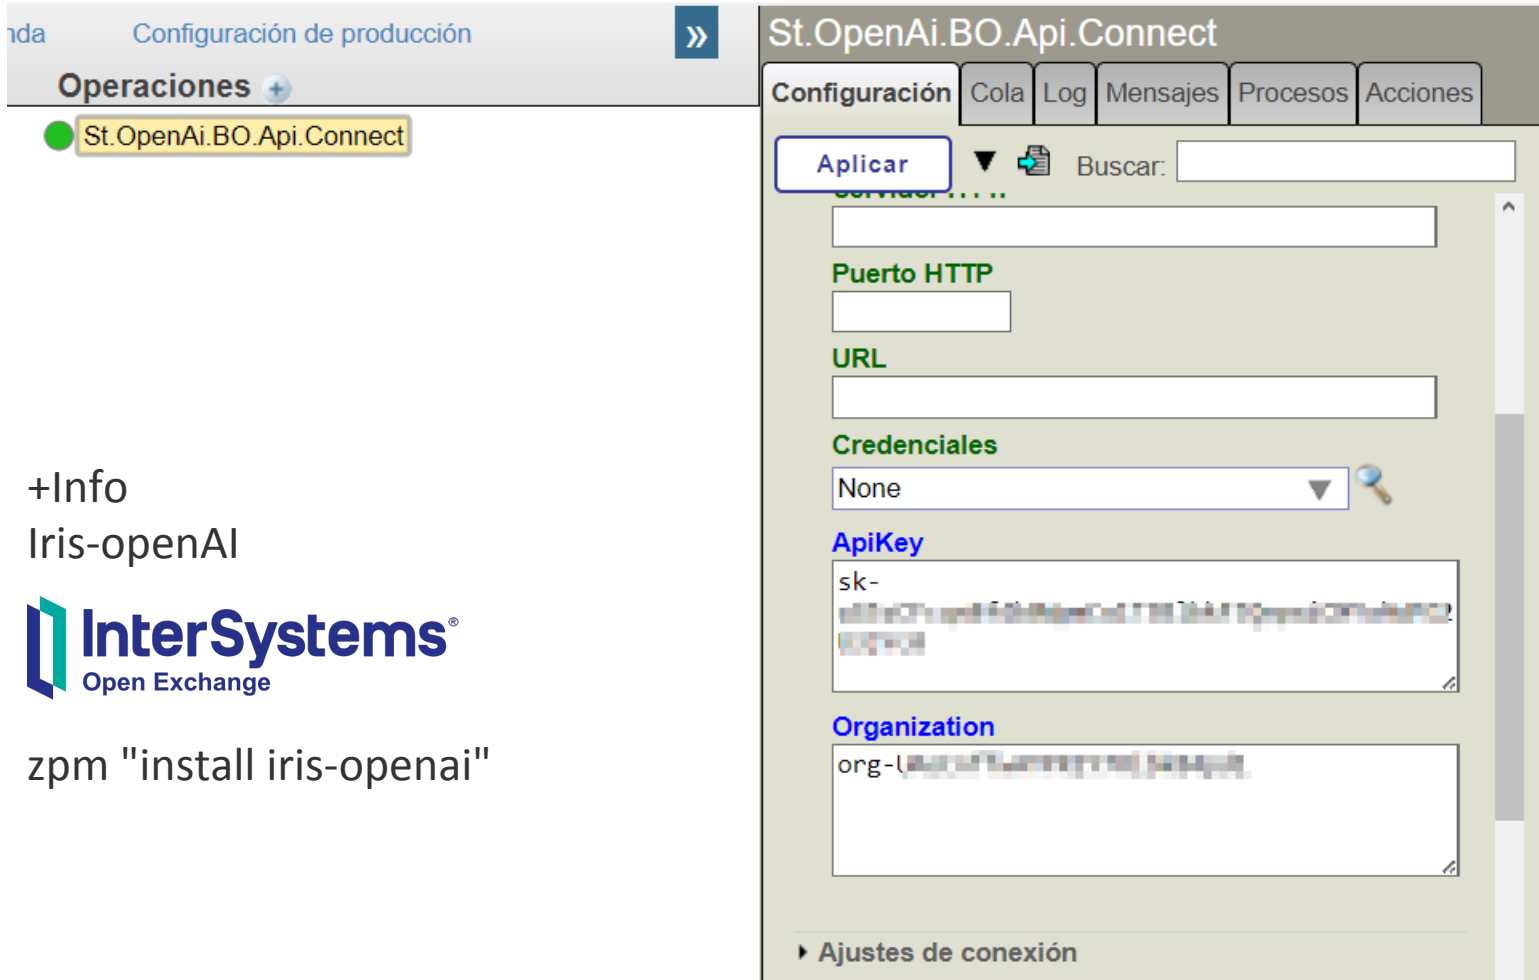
ıda Configuración de producción »

Operaciones +

St.OpenAi.BO.Api.Connect

+Info
Iris-openAI

InterSystems®
Open Exchange

zpm "install iris-openai"

St.OpenAi.BO.Api.Connect

Configuración | Cola | Log | Mensajes | Procesos | Acciones

Aplicar ▼ Buscar:

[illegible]

Puerto HTTP

URL

Credenciales

None ▼

ApiKey

sk-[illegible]

Organization

org-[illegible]

Ajustes de conexión